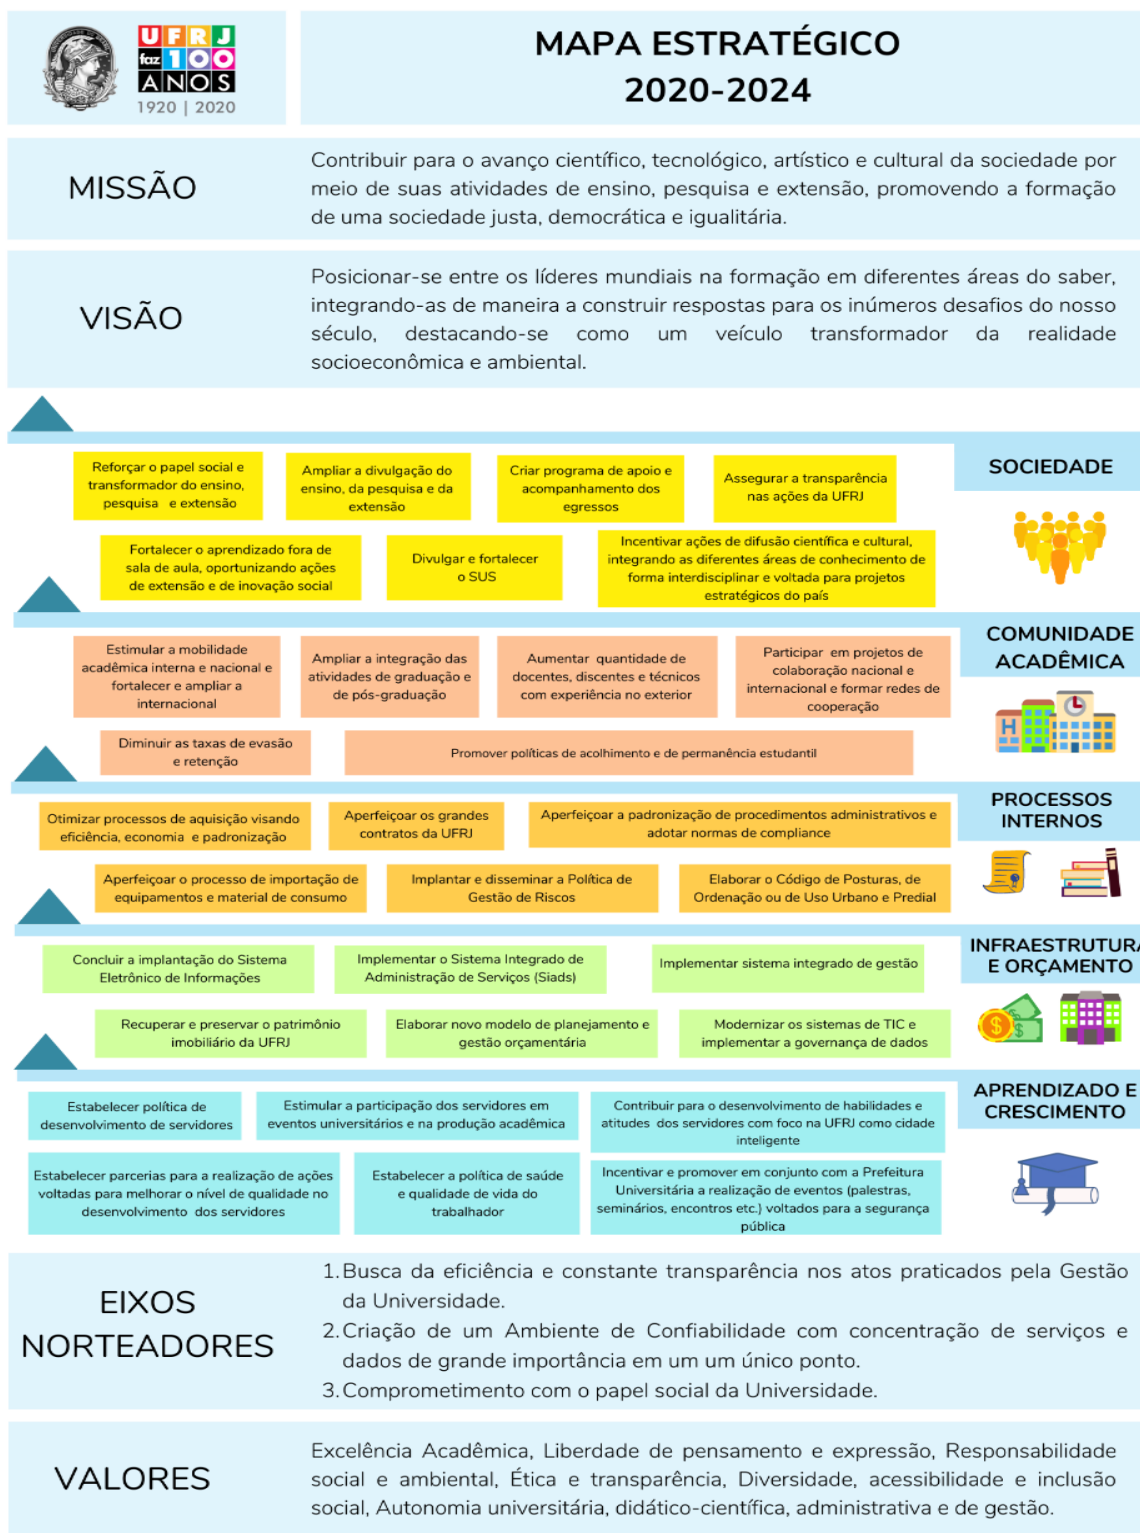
UFRJ faz 100 ANOS
1920 | 2020

MAPA ESTRATÉGICO
2020-2024

MISSÃO

Contribuir para o avanço científico, tecnológico, artístico e cultural da sociedade por meio de suas atividades de ensino, pesquisa e extensão, promovendo a formação de uma sociedade justa, democrática e igualitária.

VISÃO

Posicionar-se entre os líderes mundiais na formação em diferentes áreas do saber, integrando-as de maneira a construir respostas para os inúmeros desafios do nosso século, destacando-se como um veículo transformador da realidade socioeconômica e ambiental.

SOCIEDADE

Reforçar o papel social e transformador do ensino, pesquisa e extensão

Ampliar a divulgação do ensino, da pesquisa e da extensão

Criar programa de apoio e acompanhamento dos egressos

Assegurar a transparência nas ações da UFRJ

Fortalecer o aprendizado fora de sala de aula, oportunizando ações de extensão e de inovação social

Divulgar e fortalecer o SUS

Incentivar ações de difusão científica e cultural, integrando as diferentes áreas de conhecimento de forma interdisciplinar e voltada para projetos estratégicos do país

COMUNIDADE ACADÊMICA

Estimular a mobilidade acadêmica interna e nacional e fortalecer e ampliar a internacional

Ampliar a integração das atividades de graduação e de pós-graduação

Aumentar quantidade de docentes, discentes e técnicos com experiência no exterior

Participar em projetos de colaboração nacional e internacional e formar redes de cooperação

Diminuir as taxas de evasão e retenção

Promover políticas de acolhimento e de permanência estudantil

PROCESSOS INTERNOS

Otimizar processos de aquisição visando eficiência, economia e padronização

Aperfeiçoar os grandes contratos da UFRJ

Aperfeiçoar a padronização de procedimentos administrativos e adotar normas de compliance

Aperfeiçoar o processo de importação de equipamentos e material de consumo

Implantar e disseminar a Política de Gestão de Riscos

Elaborar o Código de Posturas, de Ordenação ou de Uso Urbano e Predial

INFRAESTRUTURA E ORÇAMENTO

Concluir a implantação do Sistema Eletrônico de Informações

Implementar o Sistema Integrado de Administração de Serviços (Siads)

Implementar sistema integrado de gestão

Recuperar e preservar o patrimônio imobiliário da UFRJ

Elaborar novo modelo de planejamento e gestão orçamentária

Modernizar os sistemas de TIC e implementar a governança de dados

APRENDIZADO E CRESCIMENTO

Estabelecer política de desenvolvimento de servidores

Estimular a participação dos servidores em eventos universitários e na produção acadêmica

Contribuir para o desenvolvimento de habilidades e atitudes dos servidores com foco na UFRJ como cidade inteligente

Estabelecer parcerias para a realização de ações voltadas para melhorar o nível de qualidade no desenvolvimento dos servidores

Estabelecer a política de saúde e qualidade de vida do trabalhador

Incentivar e promover em conjunto com a Prefeitura Universitária a realização de eventos (palestras, seminários, encontros etc.) voltados para a segurança pública

EIXOS NORTEADORES

1. Busca da eficiência e constante transparência nos atos praticados pela Gestão da Universidade.
2. Criação de um Ambiente de Confiabilidade com concentração de serviços e dados de grande importância em um um único ponto.
3. Comprometimento com o papel social da Universidade.

VALORES

Excelência Acadêmica, Liberdade de pensamento e expressão, Responsabilidade social e ambiental, Ética e transparência, Diversidade, acessibilidade e inclusão social, Autonomia universitária, didático-científica, administrativa e de gestão.